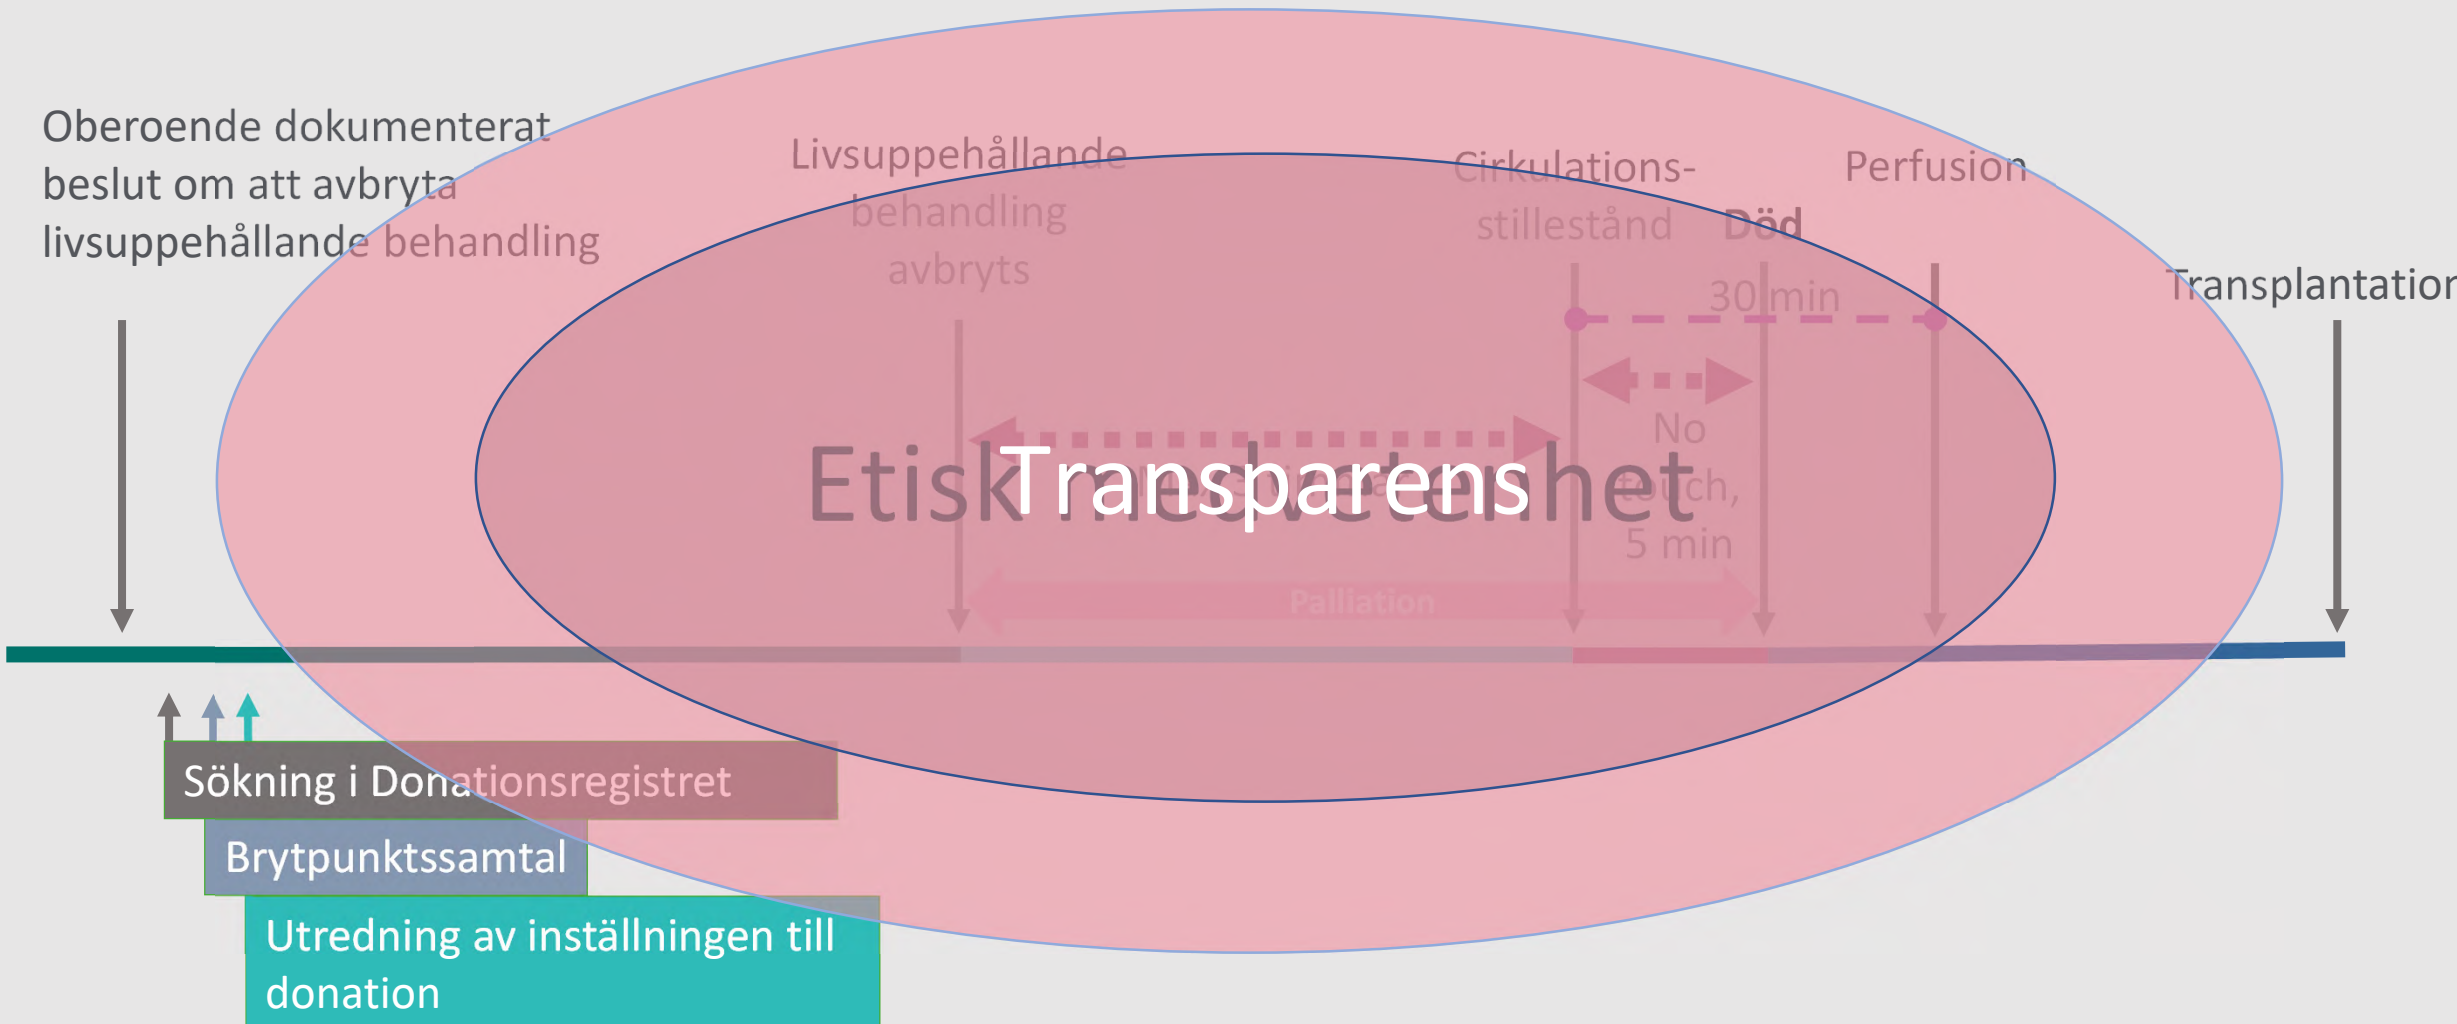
Oberoende dokumenterat beslut om att avbryta livsuppehållande behandling

Livsuppehållande behandling avbryts

Cirkulations-stillestånd

Död

Perfusion

30 min

Transplantation

No touch, 5 min

Etisk medvetenhet

Transparens

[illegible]

Palliation

Sökning i Donationsregistret

Brytpunktssamtal

Utredning av inställningen till donation